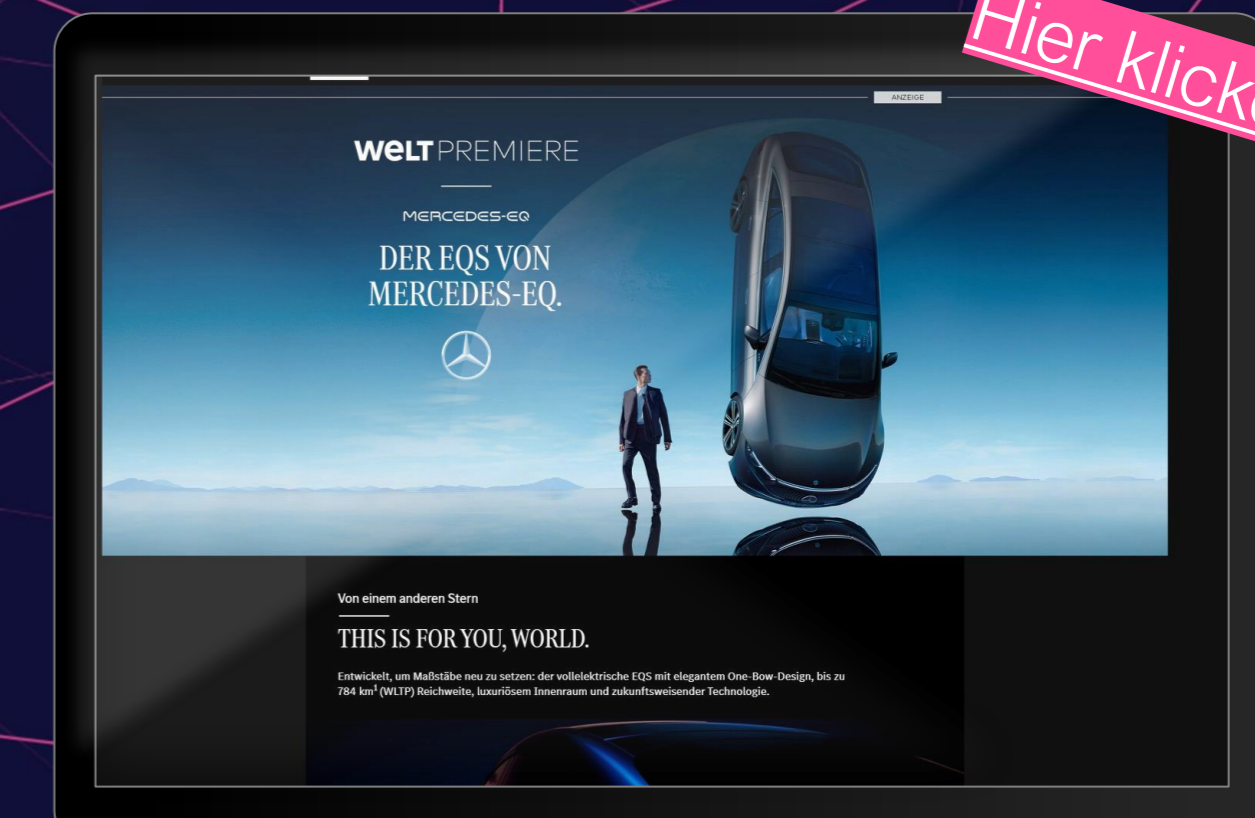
Hier klick

ANZEIGE

WELT PREMIERE

MERCEDES-EQ

DER EQS VON MERCEDES-EQ.

Von einem anderen Stern

THIS IS FOR YOU, WORLD.

Entwickelt, um Maßstäbe neu zu setzen: der vollelektrische EQS mit elegantem One-Bow-Design, bis zu 784 km$^1$ (WLTP) Reichweite, luxuriösem Innenraum und zukunftsweisender Technologie.